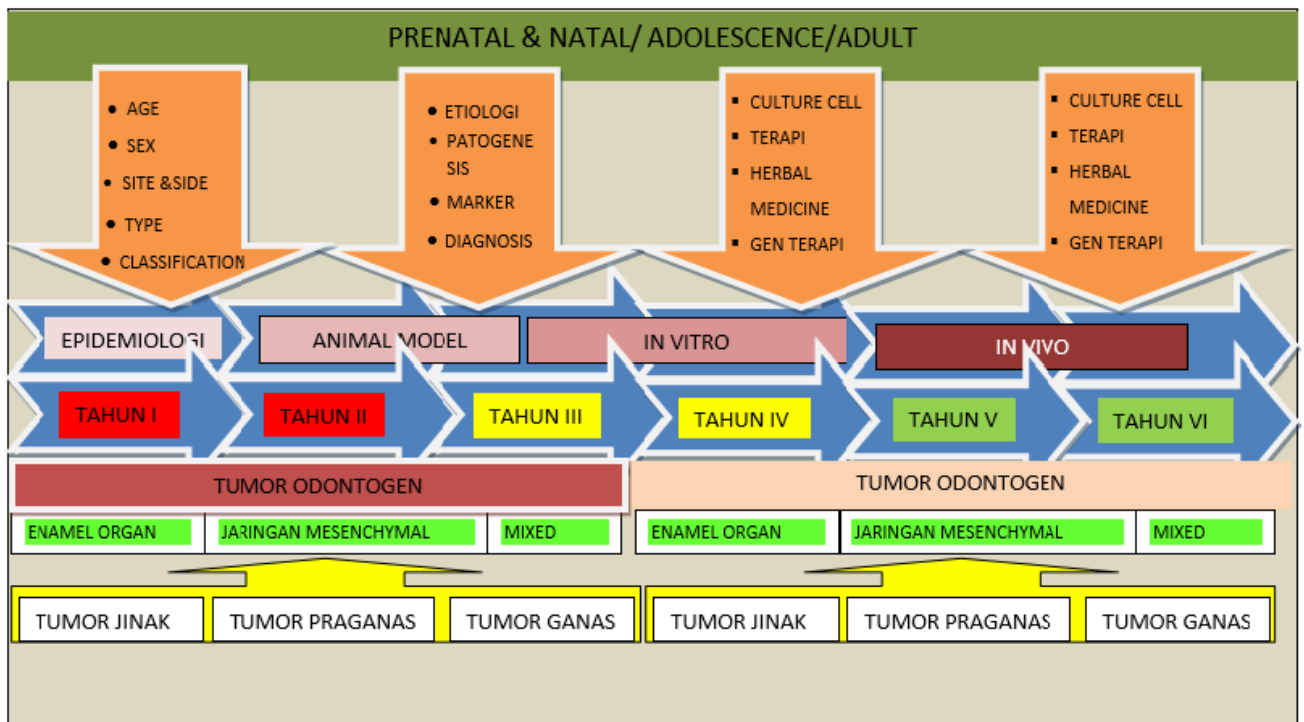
PRENATAL & NATAL/ ADOLESCENCE/ADULT

• AGE
• SEX
• SITE &SIDE
• TYPE
• CLASSIFICATION

• ETIOLOGI
• PATOGENESIS
• MARKER
• DIAGNOSIS

▪ CULTURE CELL
▪ TERAPI
▪ HERBAL MEDICINE
▪ GEN TERAPI

▪ CULTURE CELL
▪ TERAPI
▪ HERBAL MEDICINE
▪ GEN TERAPI

EPIDEMIOLOGI
ANIMAL MODEL
IN VITRO
IN VIVO

TAHUN I
TAHUN II
TAHUN III
TAHUN IV
TAHUN V
TAHUN VI

TUMOR ODONTOGEN

| ENAMEL ORGAN | JARINGAN MESENCHYMAL | MIXED |
|---|---|---|

| TUMOR JINAK | TUMOR PRAGANAS | TUMOR GANAS |
|---|---|---|

TUMOR ODONTOGEN

| ENAMEL ORGAN | JARINGAN MESENCHYMAL | MIXED |
|---|---|---|

| TUMOR JINAK | TUMOR PRAGANAS | TUMOR GANAS |
|---|---|---|